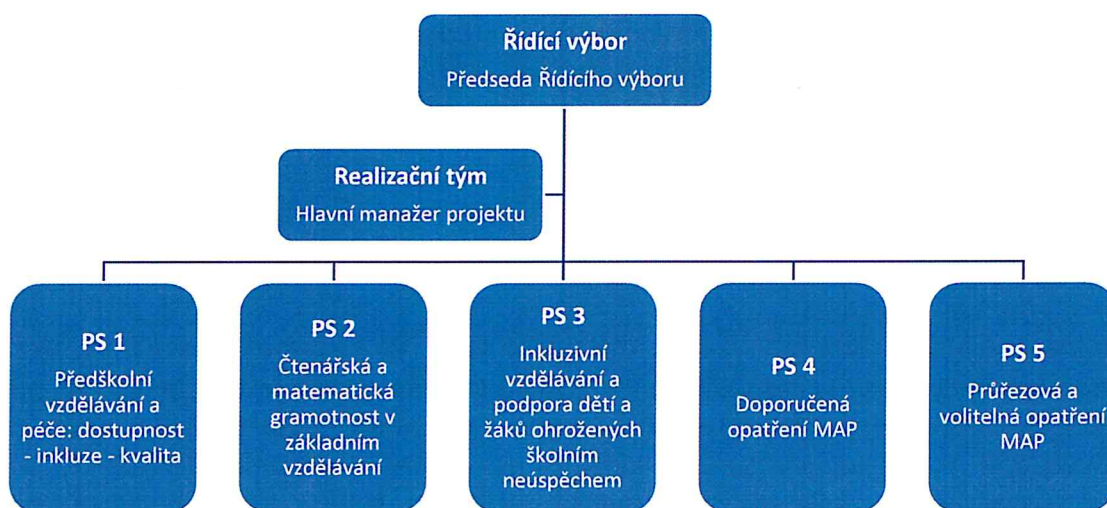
Řídící výbor
Předseda Řídícího výboru

Realizační tým
Hlavní manažer projektu

PS 1
Předškolní vzdělávání a péče: dostupnost - inkluze - kvalita

PS 2
Čtenářská a matematická gramotnost v základním vzdělávání

PS 3
Inkluzivní vzdělávání a podpora dětí a žáků ohrožených školním neúspěchem

PS 4
Doporučená opatření MAP

PS 5
Průřezová a volitelná opatření MAP